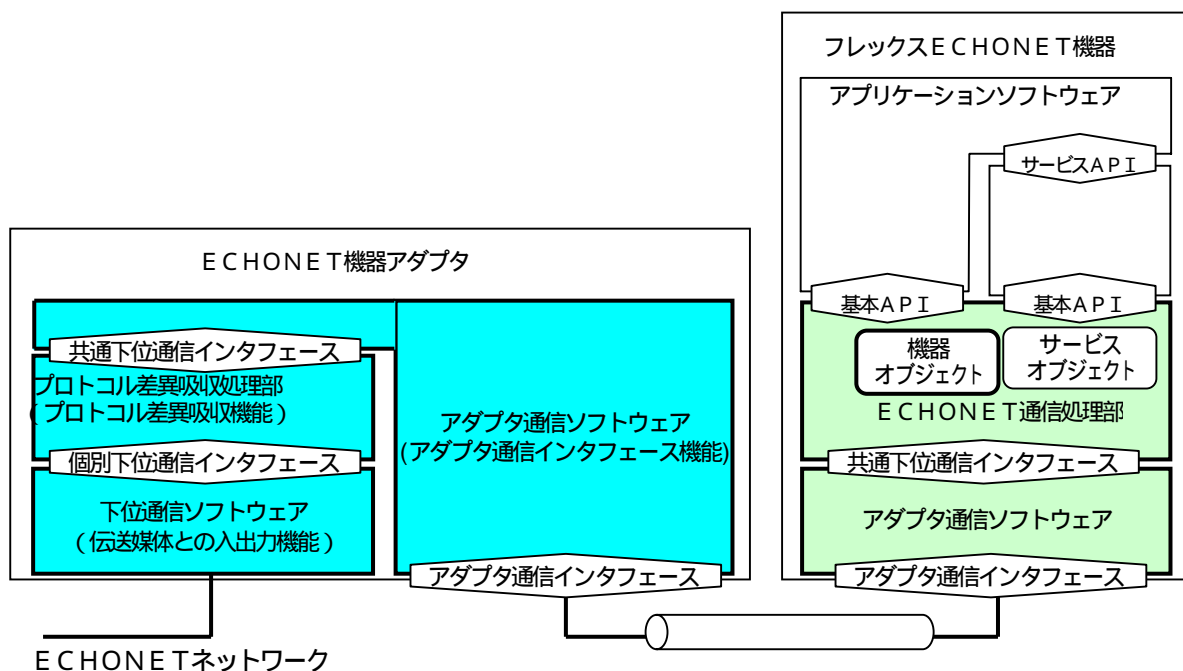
フレックスＥＣＨＯＮＥＴ機器

アプリケーションソフトウェア

サービスＡＰＩ

ＥＣＨＯＮＥＴ機器アダプタ

基本ＡＰＩ

基本ＡＰＩ

共通下位通信インタフェース

プロトコル差異吸収処理部
（プロトコル差異吸収機能）

機器
オブジェクト

サービス
オブジェクト

アダプタ通信ソフトウェア
(アダプタ通信インタフェース機能)

ＥＣＨＯＮＥＴ通信処理部

個別下位通信インタフェース

共通下位通信インタフェース

下位通信ソフトウェア
（伝送媒体との入出力機能）

アダプタ通信ソフトウェア

アダプタ通信インタフェース

アダプタ通信インタフェース

ＥＣＨＯＮＥＴネットワーク